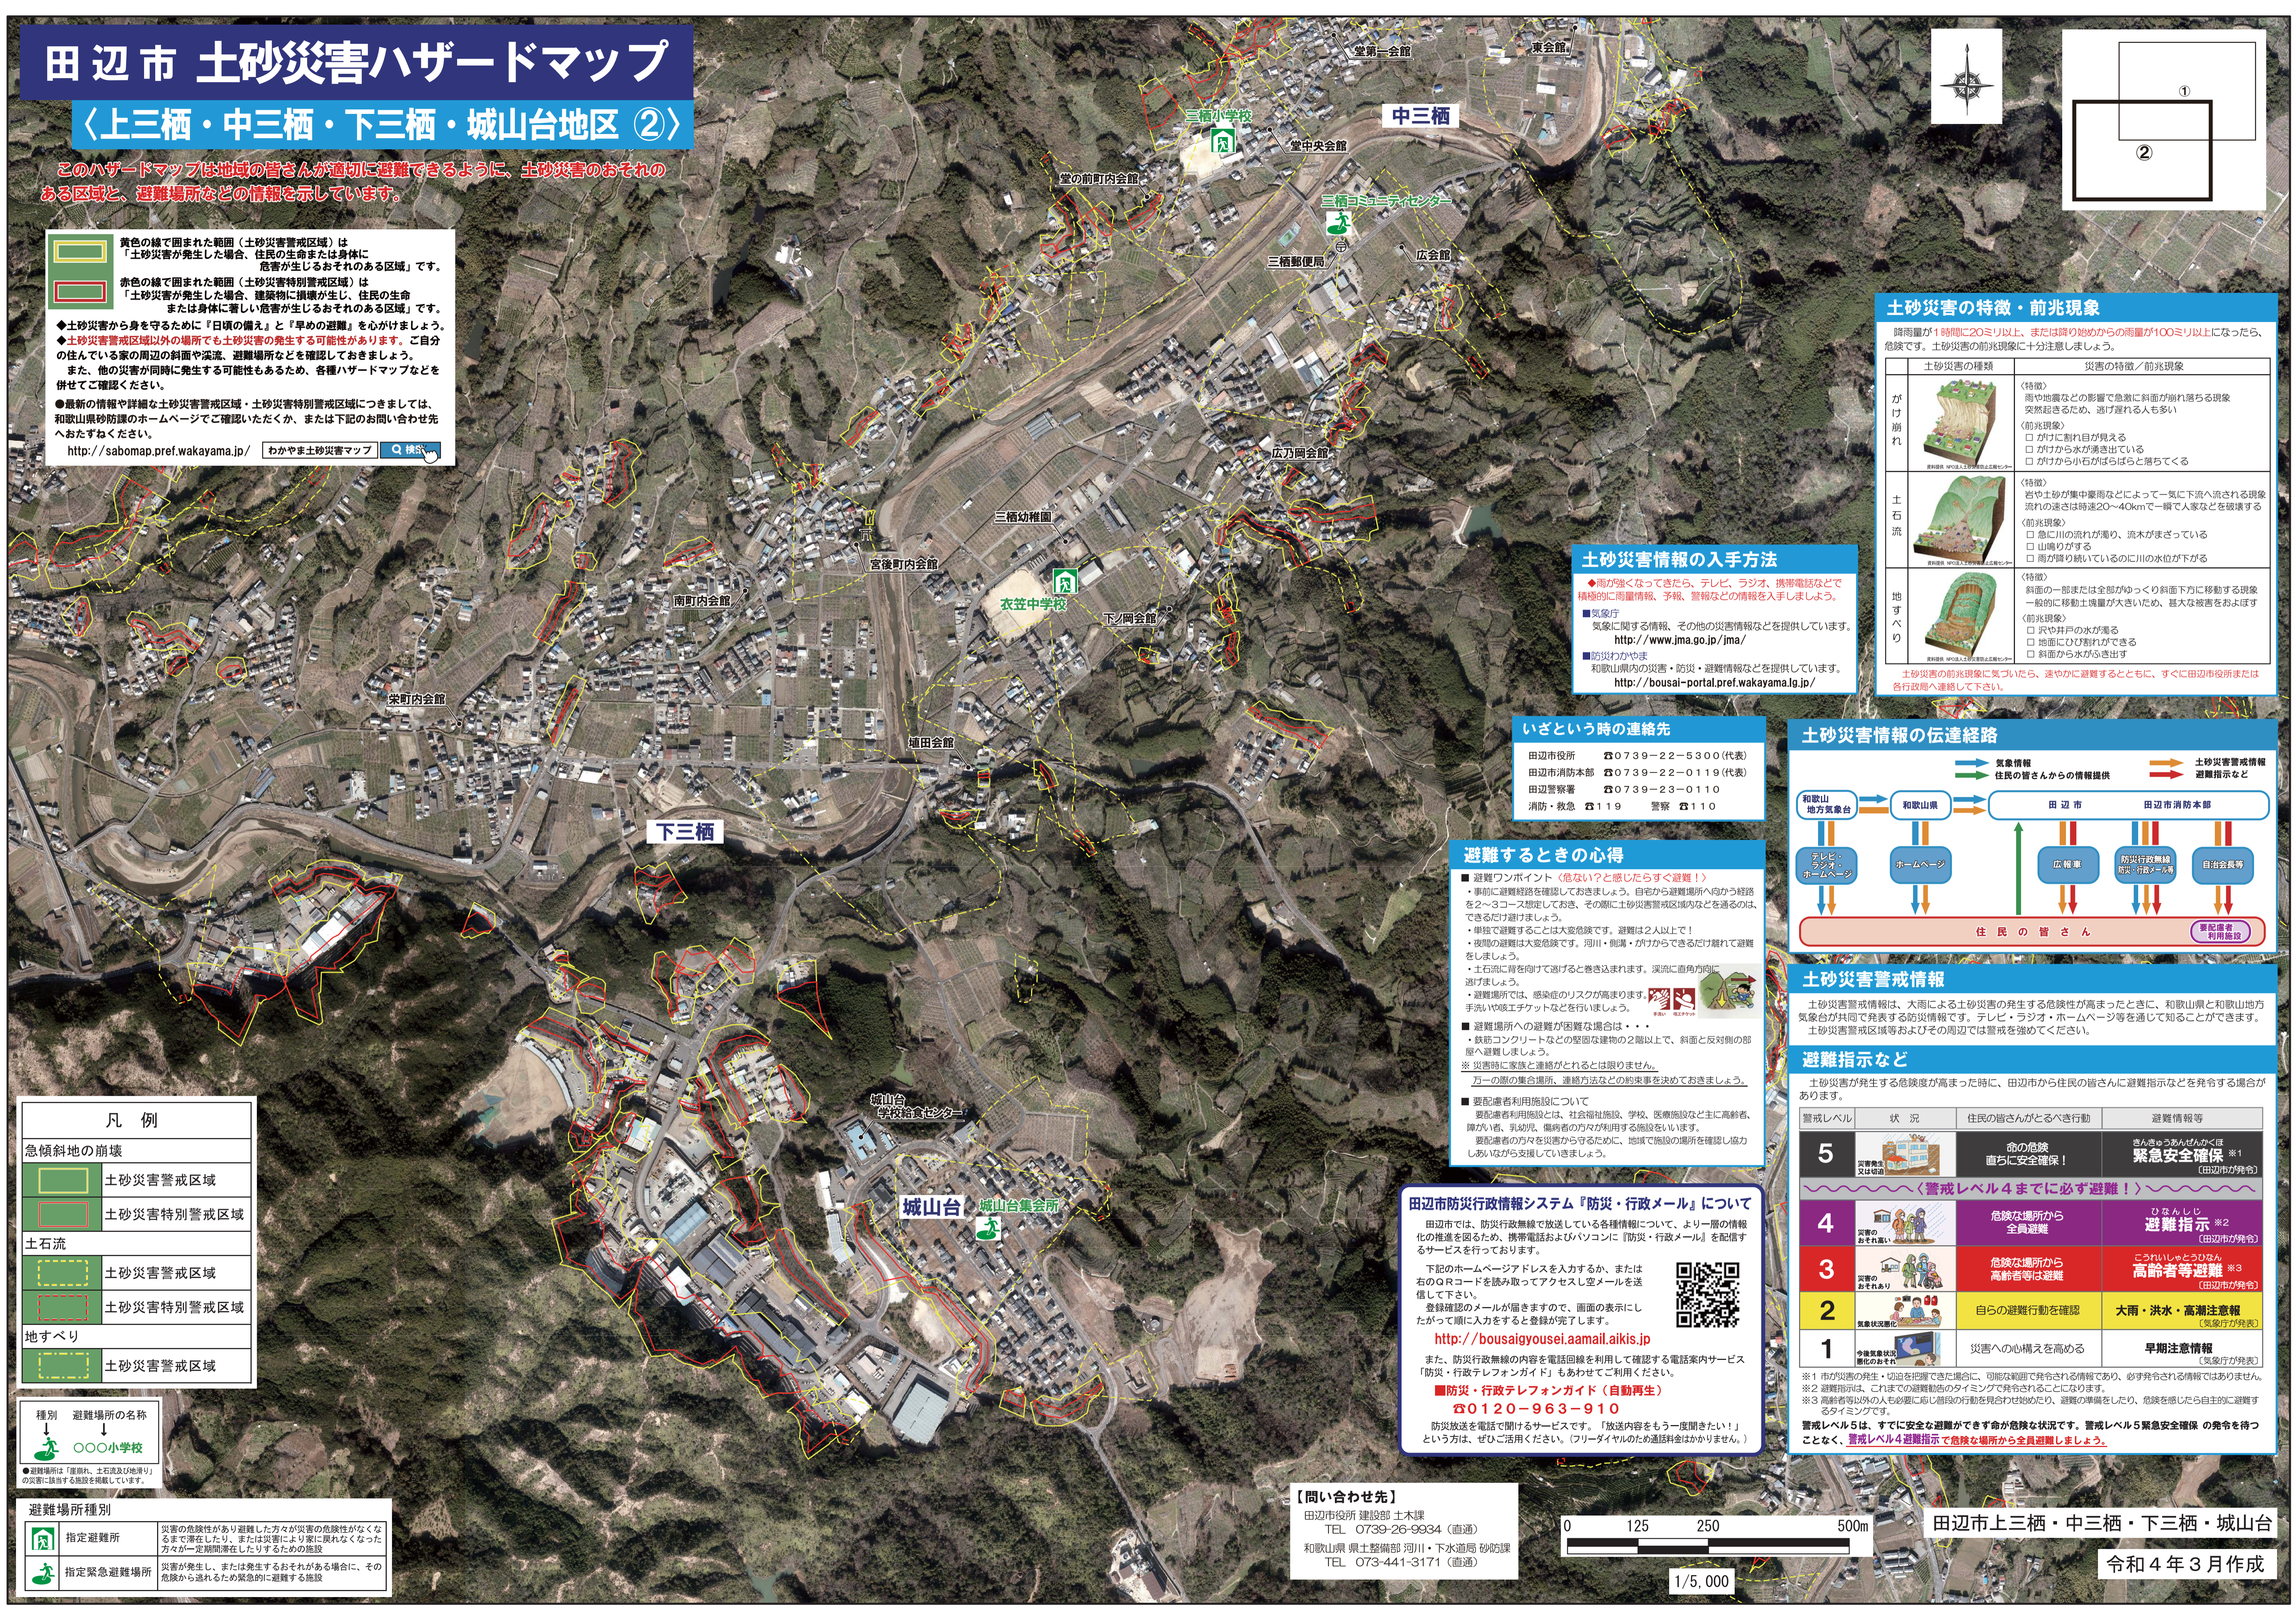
田辺市 土砂災害ハザードマップ

〈上三栖・中三栖・下三栖・城山台地区 ②〉

このハザードマップは地域の皆さんが適切に避難できるように、土砂災害のおそれのある区域と、避難場所などの情報を示しています。

黄色の線で囲まれた範囲（土砂災害警戒区域）は「土砂災害が発生した場合、住民の生命または身体に危害が生じるおそれのある区域」です。

赤色の線で囲まれた範囲（土砂災害特別警戒区域）は「土砂災害が発生した場合、建築物に損壊が生じ、住民の生命または身体に著しい危害が生じるおそれのある区域」です。

◆土砂災害から身を守るために『日頃の備え』と『早めの避難』を心がけましょう。
◆土砂災害警戒区域以外の場所でも土砂災害の発生する可能性があります。ご自分の住んでいる家の周辺の斜面や渓流、避難場所などを確認しておきましょう。
また、他の災害が同時に発生する可能性もあるため、各種ハザードマップなどを併せてご確認ください。
●最新の情報や詳細な土砂災害警戒区域・土砂災害特別警戒区域につきましては、和歌山県砂防課のホームページでご確認いただくか、または下記のお問い合わせ先へおたずねください。
http://sabomap.pref.wakayama.jp/ わかやま土砂災害マップ 検索

中三栖
下三栖
城山台
堂前町内会
堂中央会館
堂前町内会館
三栖小学校
三栖コミュニティセンター
三栖郵便局
広会館
東会館
広乃岡会館
三栖幼稚園
宮後町内会館
南町内会館
衣笠中学校
下ノ岡会館
栄町内会館
埴田会館
城山台学校給食センター
城山台集会所

凡　例
急傾斜地の崩壊
土砂災害警戒区域
土砂災害特別警戒区域
土石流
土砂災害警戒区域
土砂災害特別警戒区域
地すべり
土砂災害警戒区域

種別　避難場所の名称
○○○小学校

避難場所種別
指定避難所
指定緊急避難場所

土砂災害の特徴・前兆現象
がけ崩れ
土石流
地すべり

土砂災害情報の入手方法
◆雨が強くなってきたら、テレビ、ラジオ、携帯電話などで積極的に雨量情報、予報、警報などの情報を入手しましょう。
■気象庁
http://www.jma.go.jp/jma/
■防災わかやま
http://bousai-portal.pref.wakayama.lg.jp/

いざという時の連絡先
田辺市役所 ☎0739-22-5300(代表)
田辺市消防本部 ☎0739-22-0119(代表)
田辺警察署 ☎0739-23-0110
消防・救急 ☎119　警察 ☎110

避難するときの心得

土砂災害情報の伝達経路
和歌山地方気象台　和歌山県　田辺市　田辺市消防本部
住民の皆さん

土砂災害警戒情報

避難指示など
5 緊急安全確保
〈警戒レベル4までに必ず避難！〉
4 避難指示
3 高齢者等避難
2 大雨・洪水・高潮注意報
1 早期注意情報

田辺市防災行政情報システム『防災・行政メール』について
http://bousaigyousei.aamail.aikis.jp
■防災・行政テレフォンガイド（自動再生）
☎0120-963-910

【問い合わせ先】
田辺市役所 建設部 土木課
TEL 0739-26-9934（直通）
和歌山県 県土整備部 河川・下水道局 砂防課
TEL 073-441-3171（直通）

0 125 250 500m
1/5,000

田辺市上三栖・中三栖・下三栖・城山台
令和4年3月作成